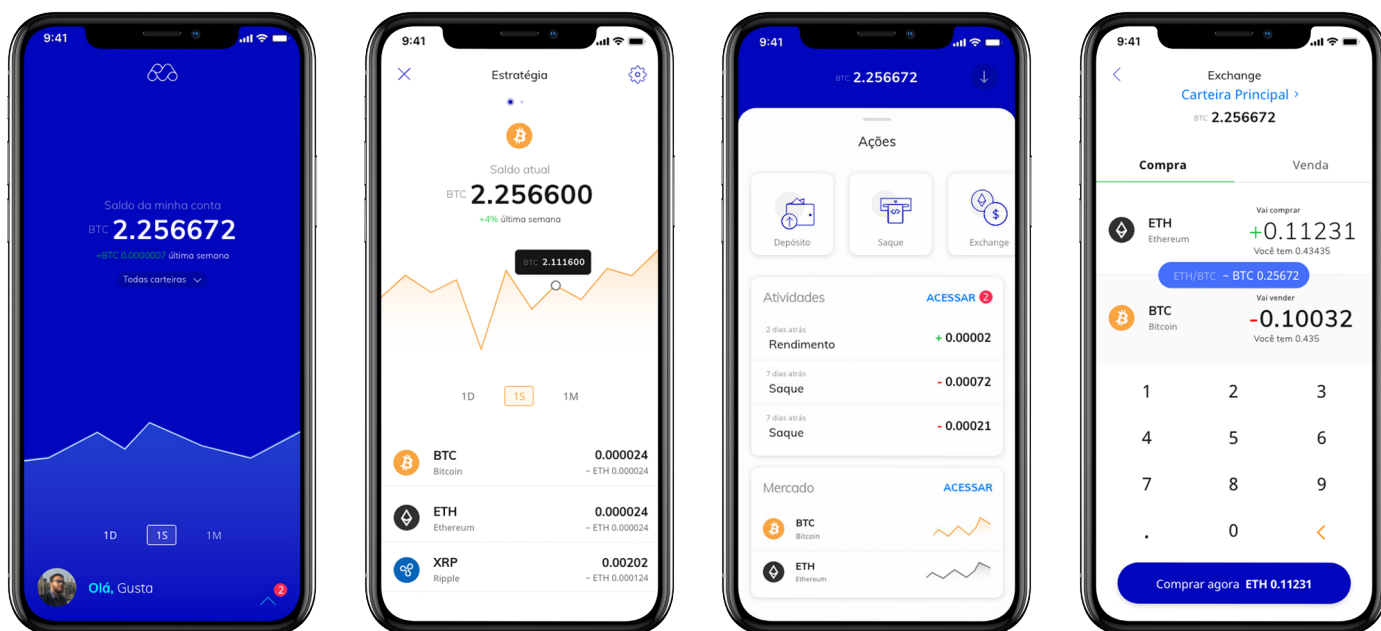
9:41

Saldo da minha conta
BTC 2.256672
+BTC 0.0000007 última semana
Todas carteiras

1D 1S 1M

Olá, Gusta
2

9:41

Estratégia

Saldo atual
BTC 2.256600
+4% última semana

BTC 2.111600

1D 1S 1M

BTC
Bitcoin
0.000024
~ ETH 0.000024

ETH
Ethereum
0.000024
~ ETH 0.000024

XRP
Ripple
0.00202
~ ETH 0.000124

9:41

BTC 2.256672

Ações

Depósito
Saque
Exchange

Atividades
ACESSAR 2

2 dias atrás
Rendimento
+ 0.00002

7 dias atrás
Saque
- 0.00072

7 dias atrás
Saque
- 0.00021

Mercado
ACESSAR

BTC
Bitcoin

ETH
Ethereum

9:41

Exchange
Carteira Principal
BTC 2.256672

Compra
Venda

ETH
Ethereum
Vai comprar
+0.11231
Você tem 0.43435

ETH/BTC ~ BTC 0.25672

BTC
Bitcoin
Vai vender
-0.10032
Você tem 0.435

1 2 3
4 5 6
7 8 9
. 0 <

Comprar agora ETH 0.11231